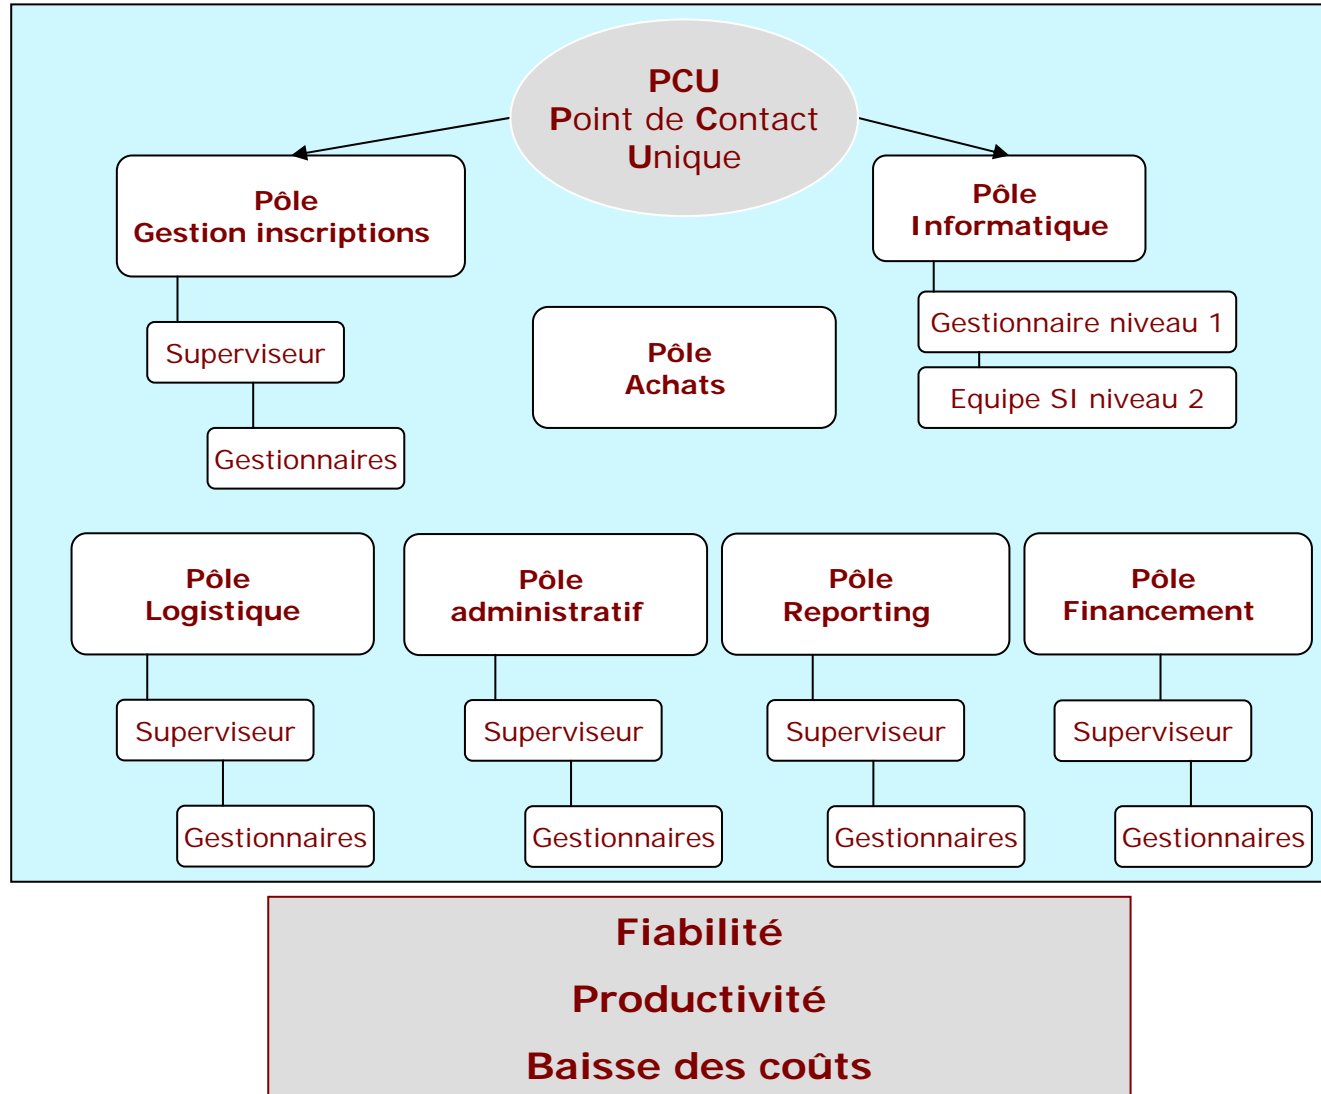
PCU
Point de Contact Unique

Pôle
Gestion inscriptions

Superviseur

Gestionnaires

Pôle
Achats

Pôle
Informatique

Gestionnaire niveau 1

Equipe SI niveau 2

Pôle
Logistique

Superviseur

Gestionnaires

Pôle
administratif

Superviseur

Gestionnaires

Pôle
Reporting

Superviseur

Gestionnaires

Pôle
Financement

Superviseur

Gestionnaires

Fiabilité

Productivité

Baisse des coûts